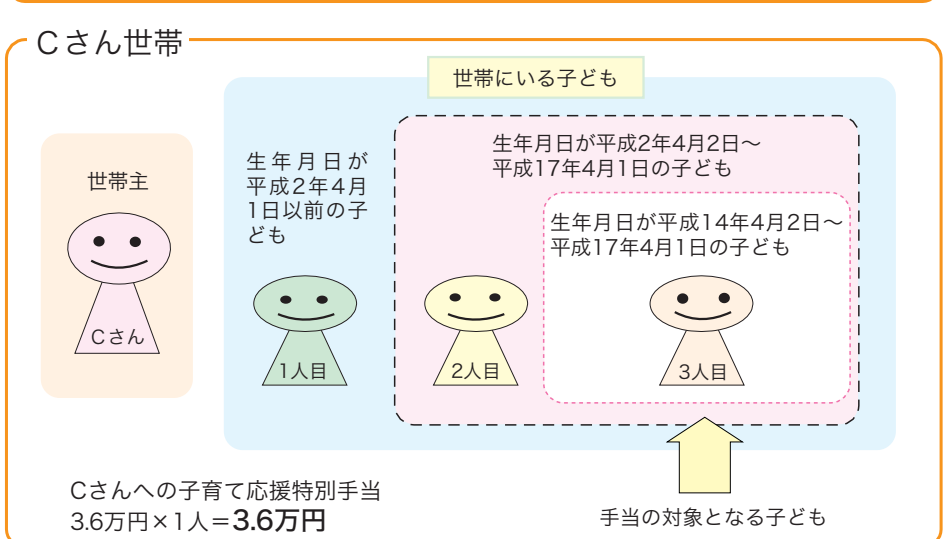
Cさん世帯

世帯にいる子ども

世帯主

Cさん

生年月日が平成2年4月1日以前の子ども

1人目

生年月日が平成2年4月2日～平成17年4月1日の子ども

2人目

生年月日が平成14年4月2日～平成17年4月1日の子ども

3人目

Cさんへの子育て応援特別手当
3.6万円×1人＝3.6万円

手当の対象となる子ども